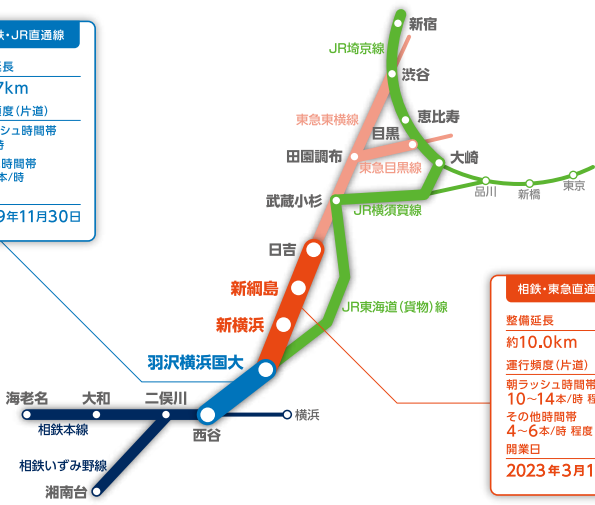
鉄・JR直通線
延長
7km
頻度(片道)
ッシュ時間帯
時
時間帯
本/時
9年11月30日

新宿
JR埼京線
渋谷
東急東横線
恵比寿
目黒
田園調布
東急目黒線
大崎
品川
新橋
東京
武蔵小杉
JR横須賀線
日吉
新綱島
JR東海道(貨物)線
新横浜
羽沢横浜国大
海老名
大和
二俣川
相鉄本線
西谷
横浜
相鉄いずみ野線
湘南台

相鉄・東急直通
整備延長
約10.0km
運行頻度(片道)
朝ラッシュ時間帯
10~14本/時 程
その他時間帯
4~6本/時 程度
開業日
2023年3月1